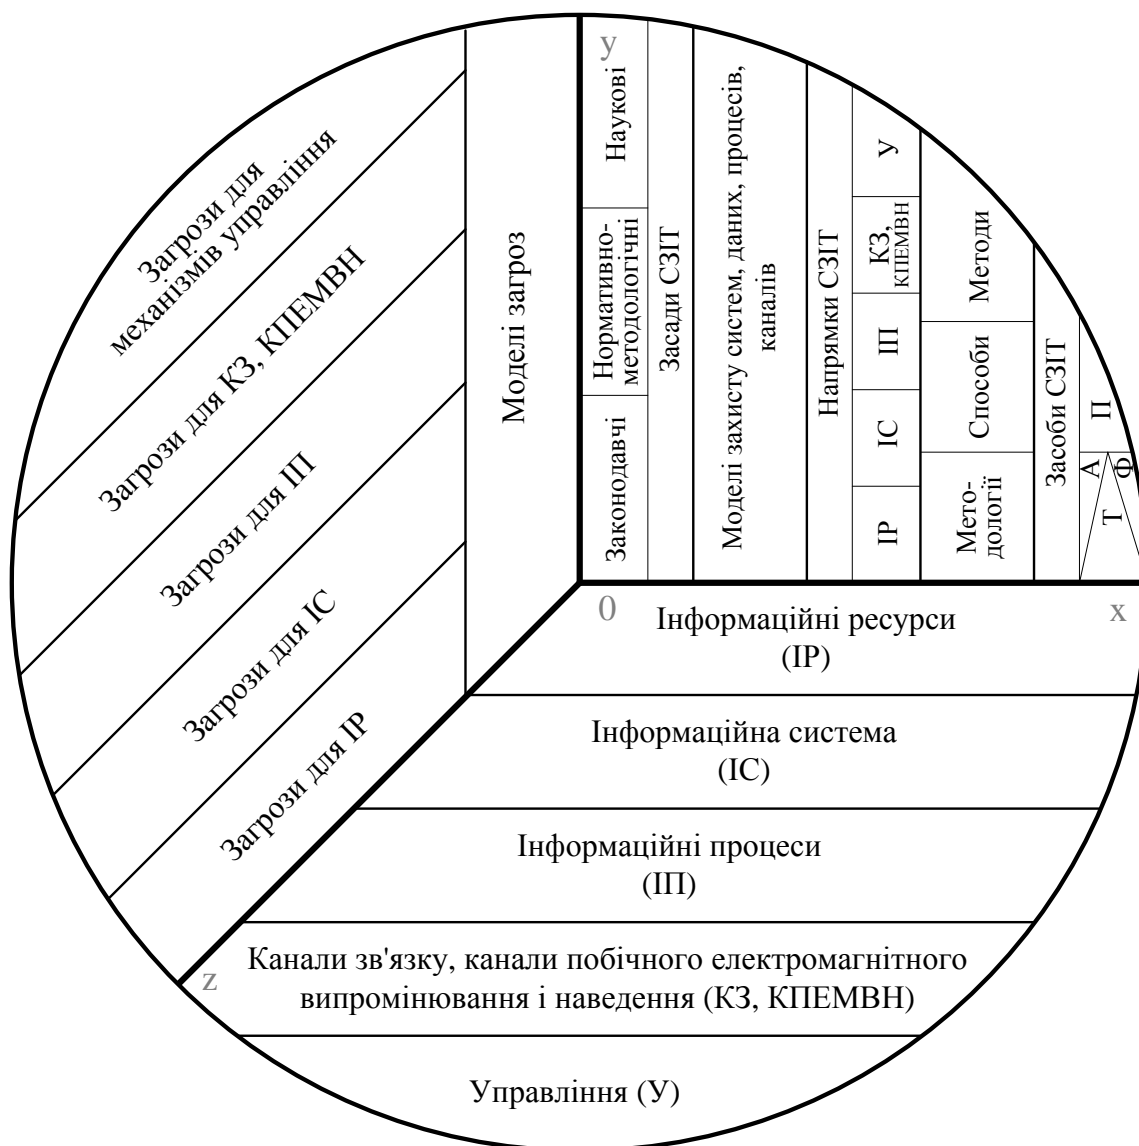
Загрози для механізмів управління

Загрози для КЗ, КПЕМВН

Загрози для ІП

Загрози для ІС

Загрози для ІР

Моделі загроз

y

Законодавчі

Нормативно-методологічні

Наукові

Засади СЗІТ

Моделі захисту систем, даних, процесів, каналів

Напрямки СЗІТ

ІР

ІС

ІП

КЗ, КПЕМВН

У

Методології

Способи

Методи

Засоби СЗІТ

А

Т

Ф

П

0

x

Інформаційні ресурси (ІР)

Інформаційна система (ІС)

Інформаційні процеси (ІП)

z

Канали зв'язку, канали побічного електромагнітного випромінювання і наведення (КЗ, КПЕМВН)

Управління (У)